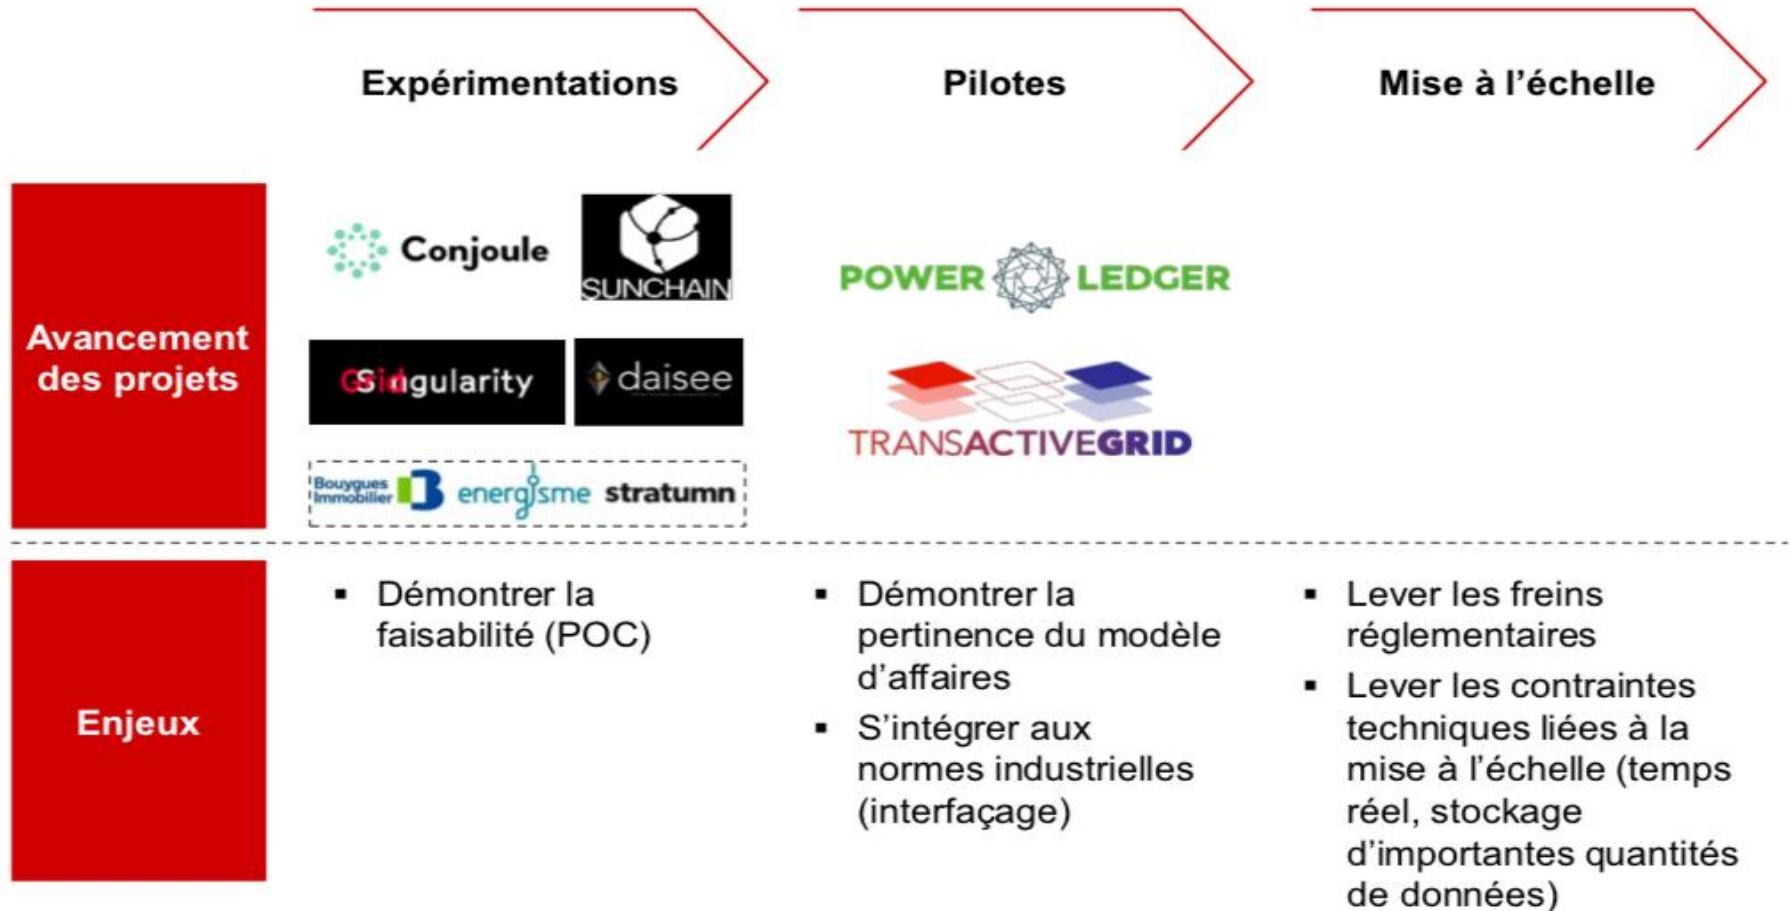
Expérimentations

Pilotes

Mise à l’échelle

Avancement des projets

Conjoule

SUNCHAIN

GridSingularity

daisee

Bouygues Immobilier

energisme

stratumn

POWER LEDGER

TRANSACTIVEGRID

Enjeux

▪ Démontrer la faisabilité (POC)

▪ Démontrer la pertinence du modèle d’affaires

▪ S’intégrer aux normes industrielles (interfaçage)

▪ Lever les freins réglementaires

▪ Lever les contraintes techniques liées à la mise à l’échelle (temps réel, stockage d’importantes quantités de données)